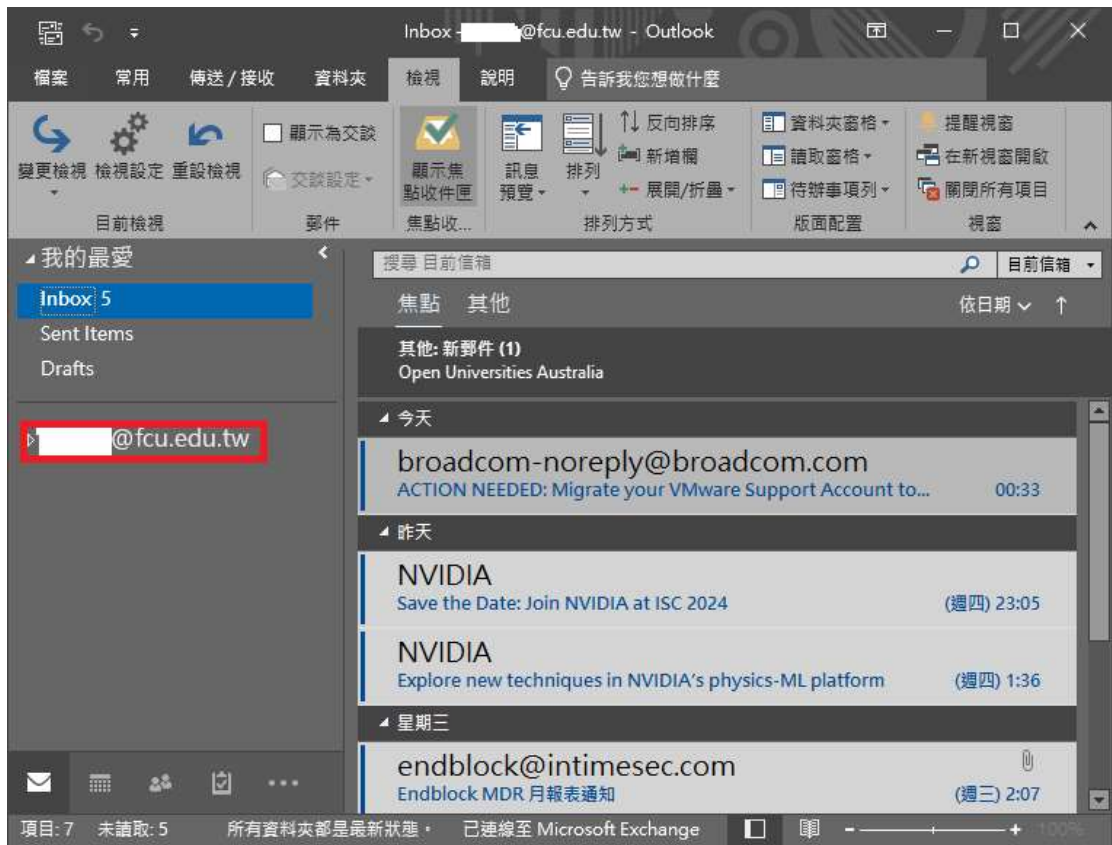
Inbox - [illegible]@fcu.edu.tw - Outlook

檔案 常用 傳送 / 接收 資料夾 檢視 說明 告訴我您想做什麼

變更檢視 檢視設定 重設檢視
目前檢視

顯示為交談
交談設定
郵件

顯示焦點收件匣
焦點收...

訊息預覽 排列
反向排序
新增欄
展開/折疊
排列方式

資料夾窗格
讀取窗格
待辦事項列
版面配置

提醒視窗
在新視窗開啟
關閉所有項目
視窗

我的最愛
Inbox 5
Sent Items
Drafts

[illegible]@fcu.edu.tw

搜尋 目前信箱
目前信箱

焦點 其他
依日期

其他: 新郵件 (1)
Open Universities Australia

今天
broadcom-noreply@broadcom.com
ACTION NEEDED: Migrate your VMware Support Account to...
00:33

昨天
NVIDIA
Save the Date: Join NVIDIA at ISC 2024
(週四) 23:05

NVIDIA
Explore new techniques in NVIDIA's physics-ML platform
(週四) 1:36

星期三
endblock@intimesec.com
Endblock MDR 月報表通知
(週三) 2:07

項目: 7 未讀取: 5 所有資料夾都是最新狀態。 已連線至 Microsoft Exchange 100%